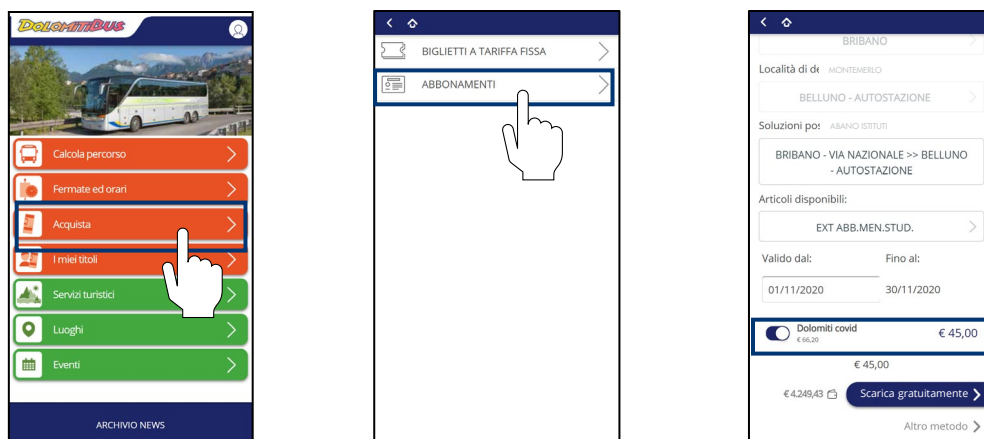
DOLOMITIBUS

Calcola percorso

Fermate ed orari

Acquista

I miei titoli

Servizi turistici

Luoghi

Eventi

ARCHIVIO NEWS

BIGLIETTI A TARIFFA FISSA

ABBONAMENTI

BRIBANO

Località di de MONTEMERLO

BELLUNO - AUTOSTAZIONE

Soluzioni po: ABANO ISTITUTI

BRIBANO - VIA NAZIONALE >> BELLUNO - AUTOSTAZIONE

Articoli disponibili:

EXT ABB.MEN.STUD.

Valido dal:

Fino al:

01/11/2020

30/11/2020

Dolomiti covid
€ 66,20

€ 45,00

€ 45,00

€ 4.249,43

Scarica gratuitamente

Altro metodo